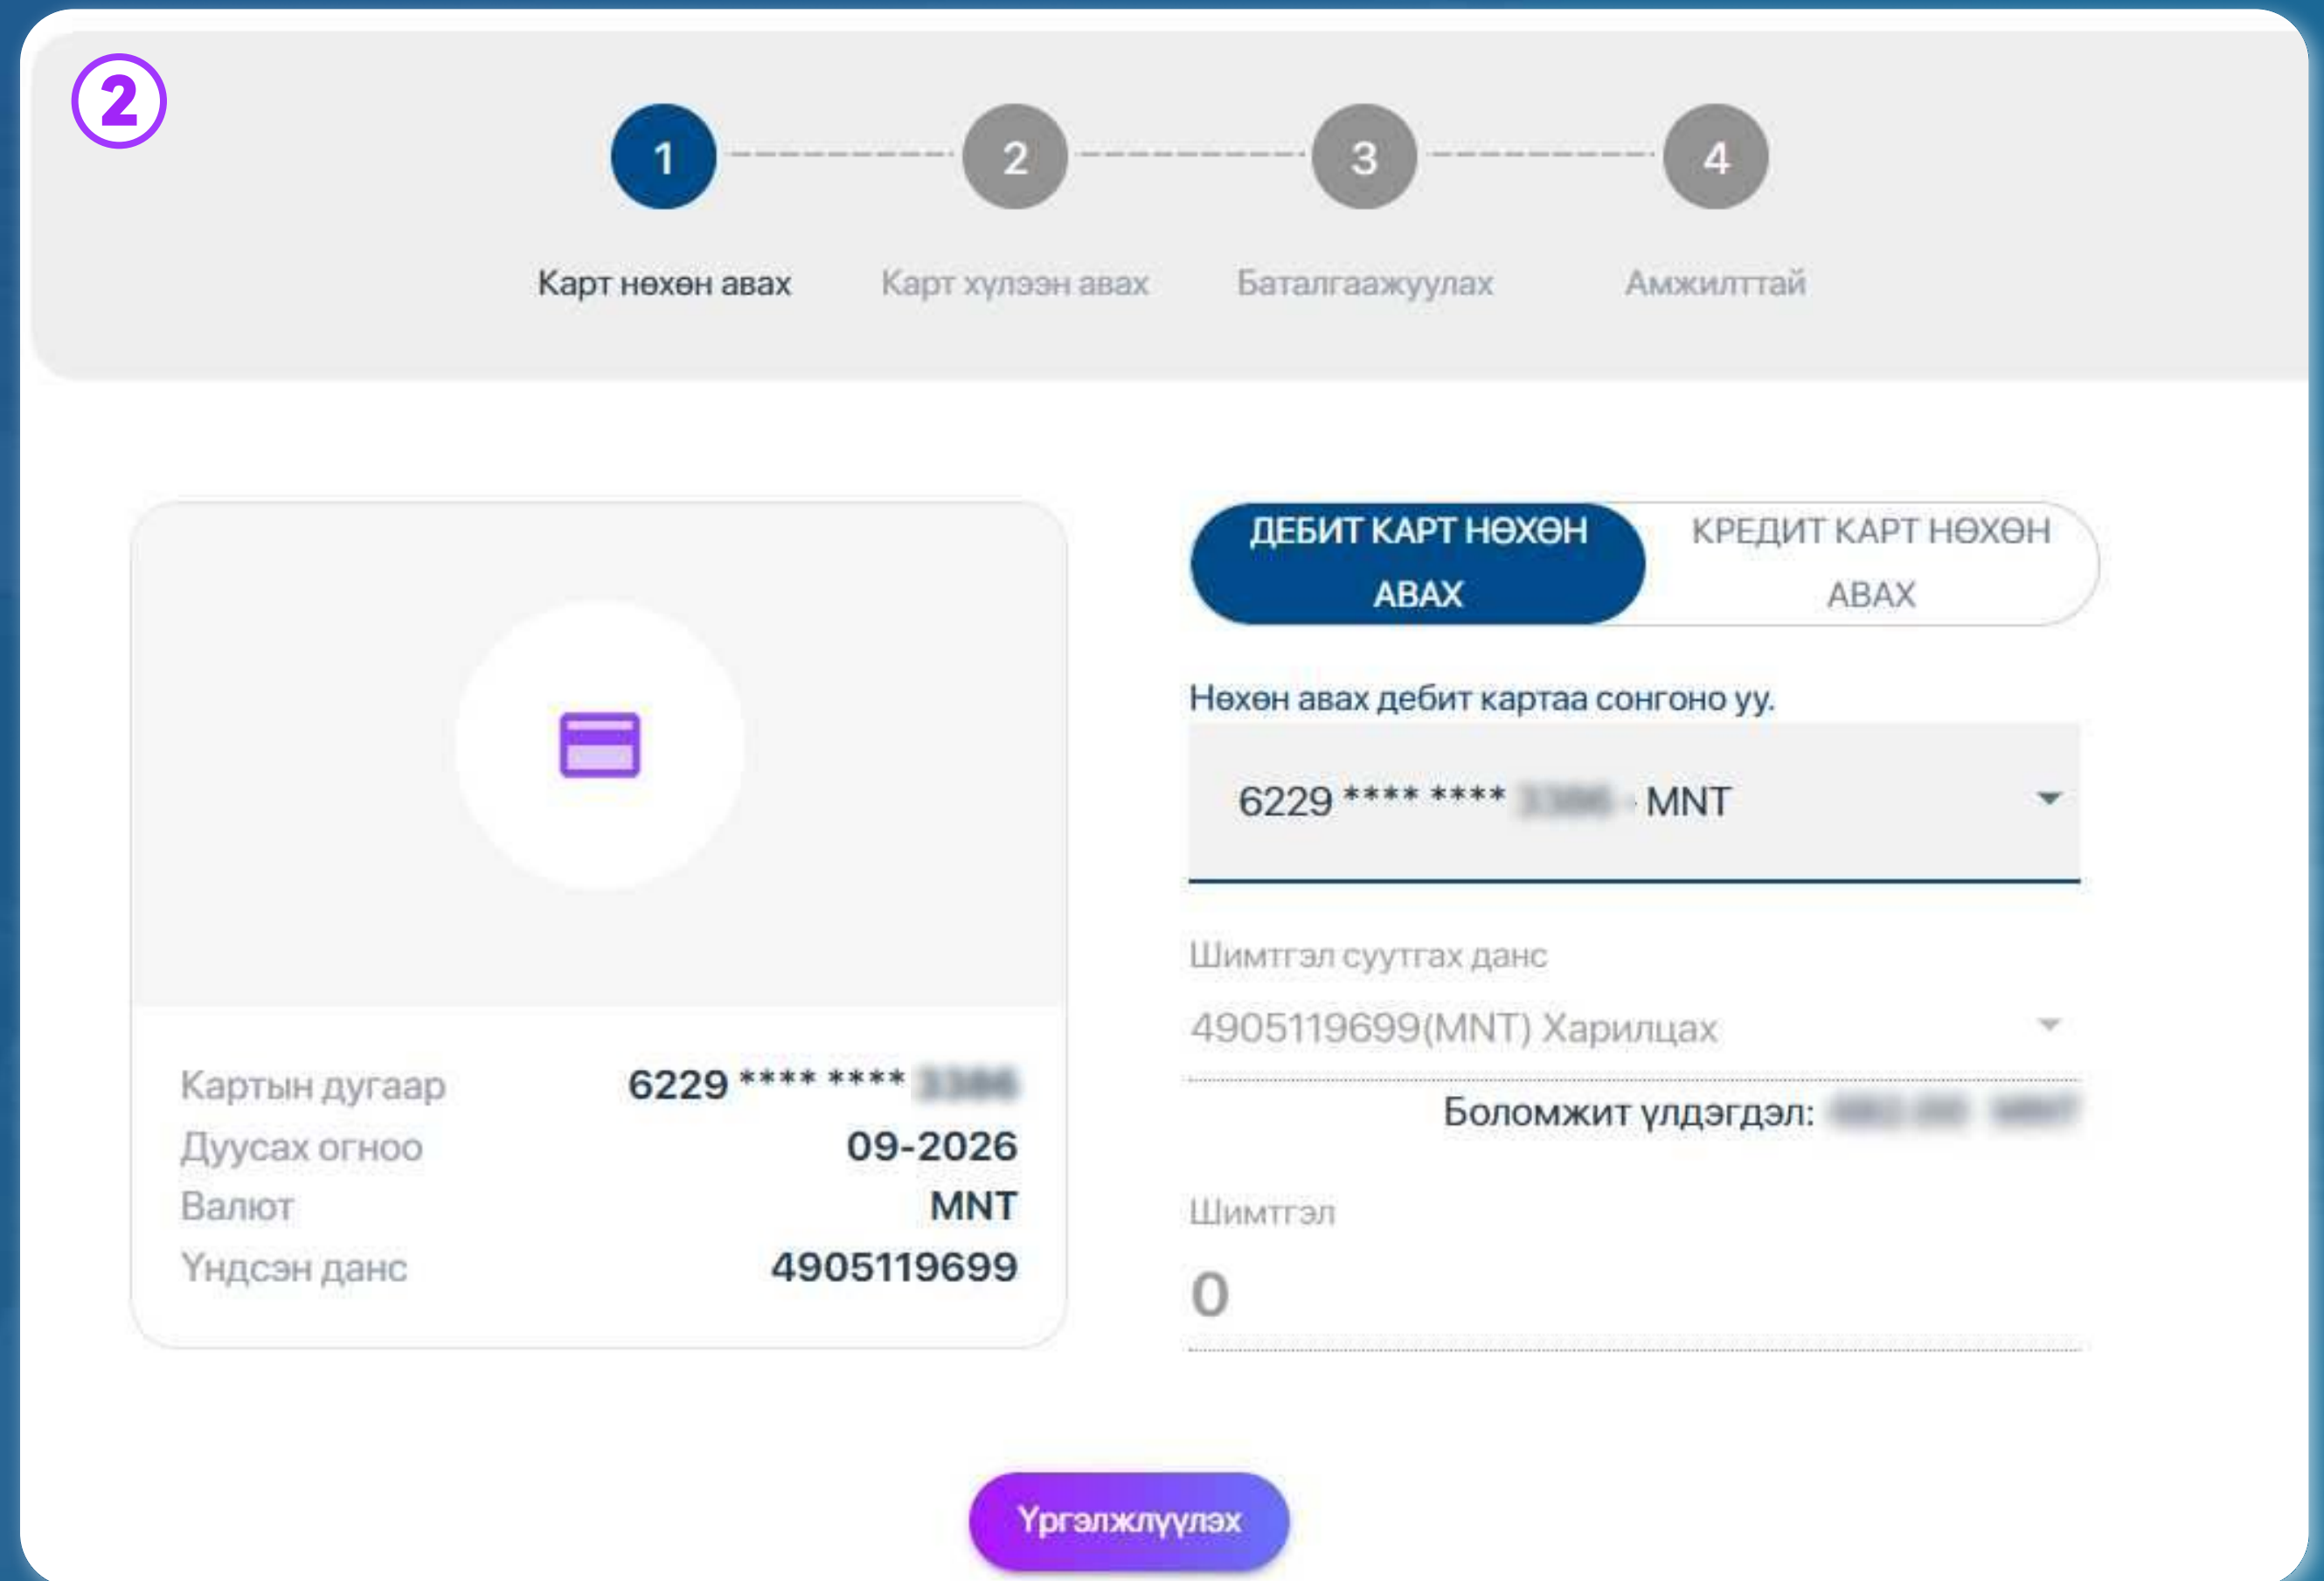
②

1 2 3 4

Карт нөхөн авах

Карт хүлээн авах

Баталгаажуулах

Амжилттай

Картын дугаар 6229 **** **** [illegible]

Дуусах огноо 09-2026

Валют MNT

Үндсэн данс 4905119699

ДЕБИТ КАРТ НӨХӨН АВАХ

КРЕДИТ КАРТ НӨХӨН АВАХ

Нөхөн авах дебит картаа сонгоно уу.

6229 **** **** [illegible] - MNT

Шимтгэл суутгах данс

4905119699(MNT) Харилцах

Боломжит үлдэгдэл: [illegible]

Шимтгэл

0

Үргэлжлүүлэх